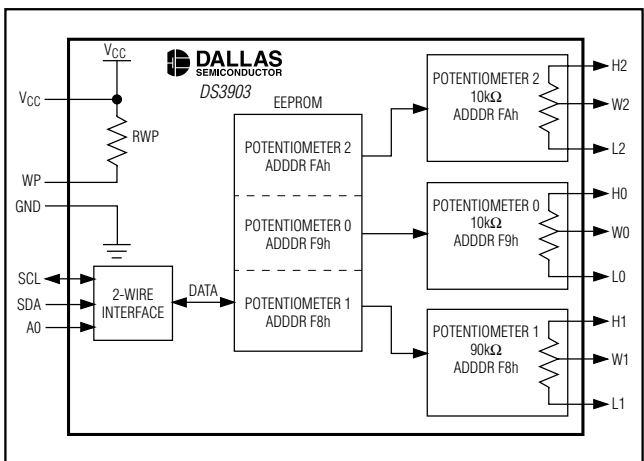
$V_{CC}$

DALLAS SEMICONDUCTOR

DS3903

$V_{CC}$

RWP

WP

GND

EEPROM

POTENTIOMETER 2 ADDDR FAh

POTENTIOMETER 0 ADDDR F9h

POTENTIOMETER 1 ADDDR F8h

SCL

SDA

A0

2-WIRE INTERFACE

DATA

POTENTIOMETER 2 10k$\Omega$ ADDDR FAh

H2

W2

L2

POTENTIOMETER 0 10k$\Omega$ ADDDR F9h

H0

W0

L0

POTENTIOMETER 1 90k$\Omega$ ADDDR F8h

H1

W1

L1